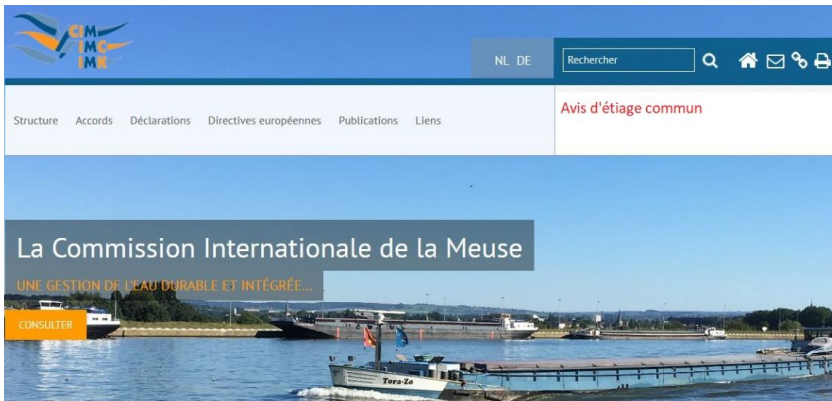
CIM
IMC
IMK

NL DE

Rechercher

Structure Accords Déclarations Directives européennes Publications Liens

Avis d'étiage commun

La Commission Internationale de la Meuse

UNE GESTION DE L'EAU DURABLE ET INTÉGRÉE...

CONSULTER

Tora-Zo